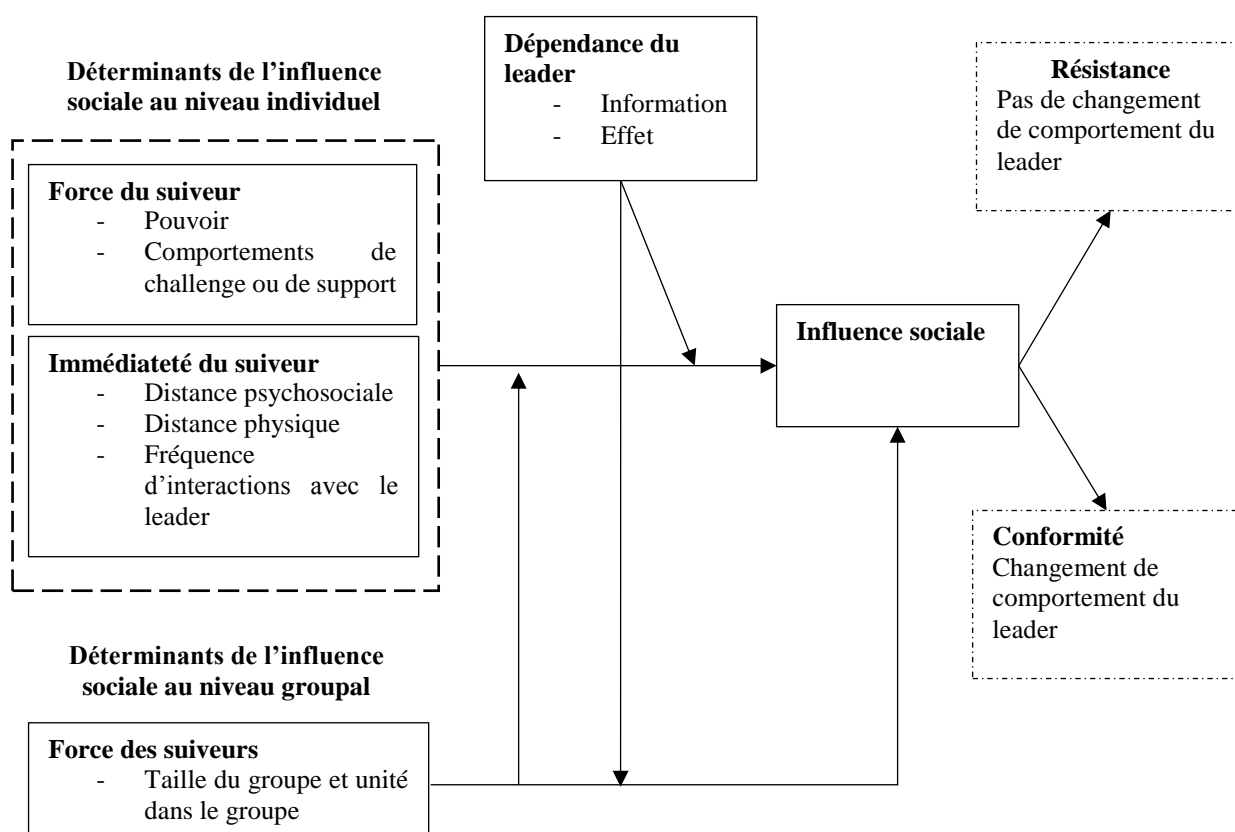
**Déterminants de l'influence sociale au niveau individuel**

**Force du suiveur**
- Pouvoir
- Comportements de challenge ou de support

**Immédiateté du suiveur**
- Distance psychosociale
- Distance physique
- Fréquence d'interactions avec le leader

**Dépendance du leader**
- Information
- Effet

**Résistance**
Pas de changement de comportement du leader

**Influence sociale**

**Conformité**
Changement de comportement du leader

**Déterminants de l'influence sociale au niveau groupal**

**Force des suiveurs**
- Taille du groupe et unité dans le groupe